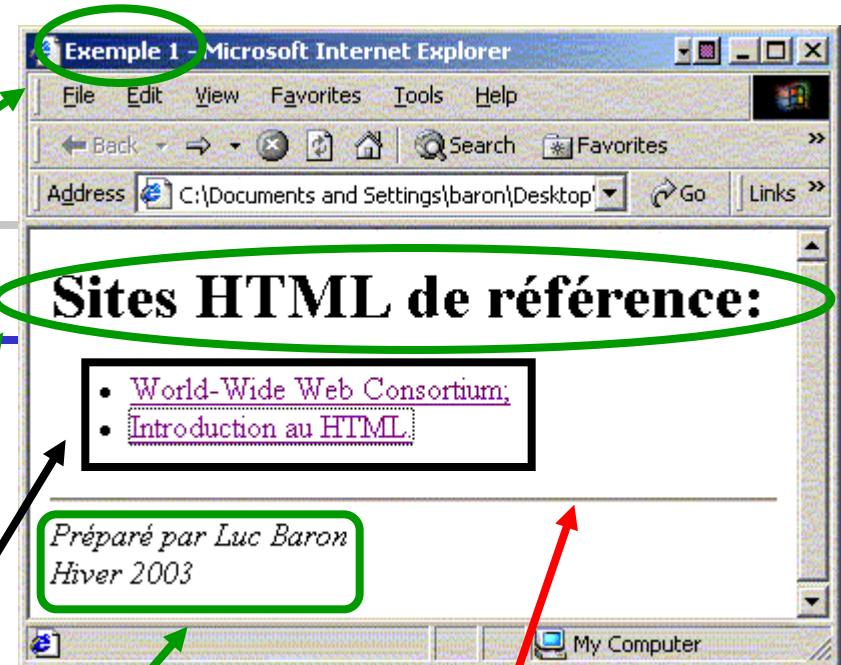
Exemple 1 - Microsoft Internet Explorer

File Edit View Favorites Tools Help

Back Search Favorites

Address C:\Documents and Settings\baron\Desktop\ Go Links »

Sites HTML de référence:

- World-Wide Web Consortium;
- Introduction au HTML.

*Préparé par Luc Baron*
*Hiver 2003*

My Computer